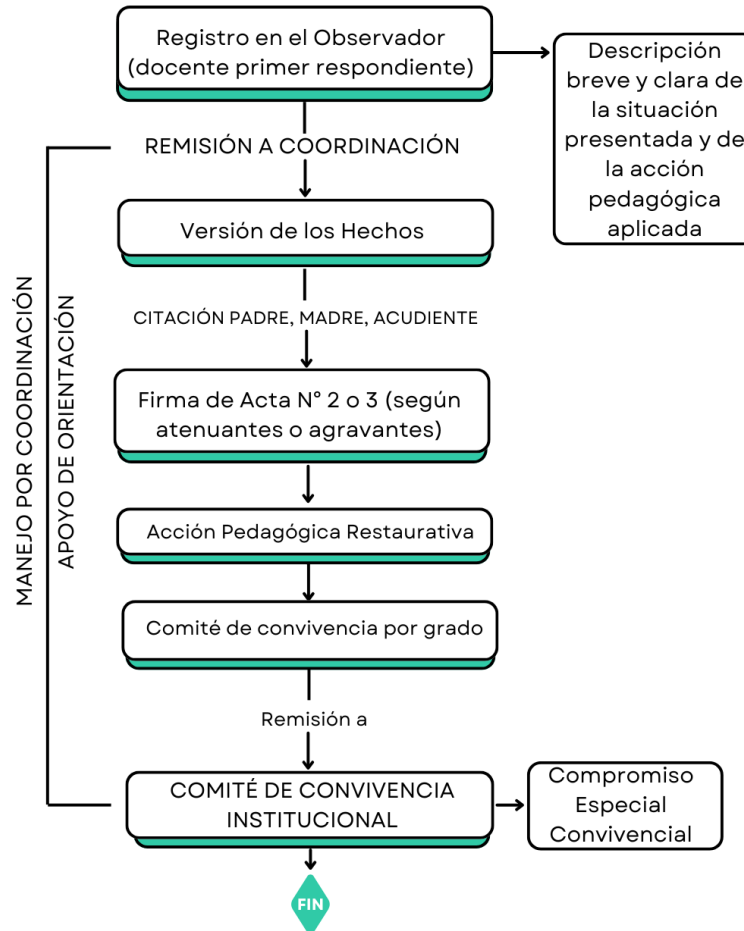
Registro en el Observador (docente primer respondiente)

Descripción breve y clara de la situación presentada y de la acción pedagógica aplicada

REMISIÓN A COORDINACIÓN

Versión de los Hechos

CITACIÓN PADRE, MADRE, ACUDIENTE

Firma de Acta N° 2 o 3 (según atenuantes o agravantes)

Acción Pedagógica Restaurativa

Comité de convivencia por grado

Remisión a

COMITÉ DE CONVIVENCIA INSTITUCIONAL

Compromiso Especial Convivencial

FIN

MANEJO POR COORDINACIÓN

APOYO DE ORIENTACIÓN